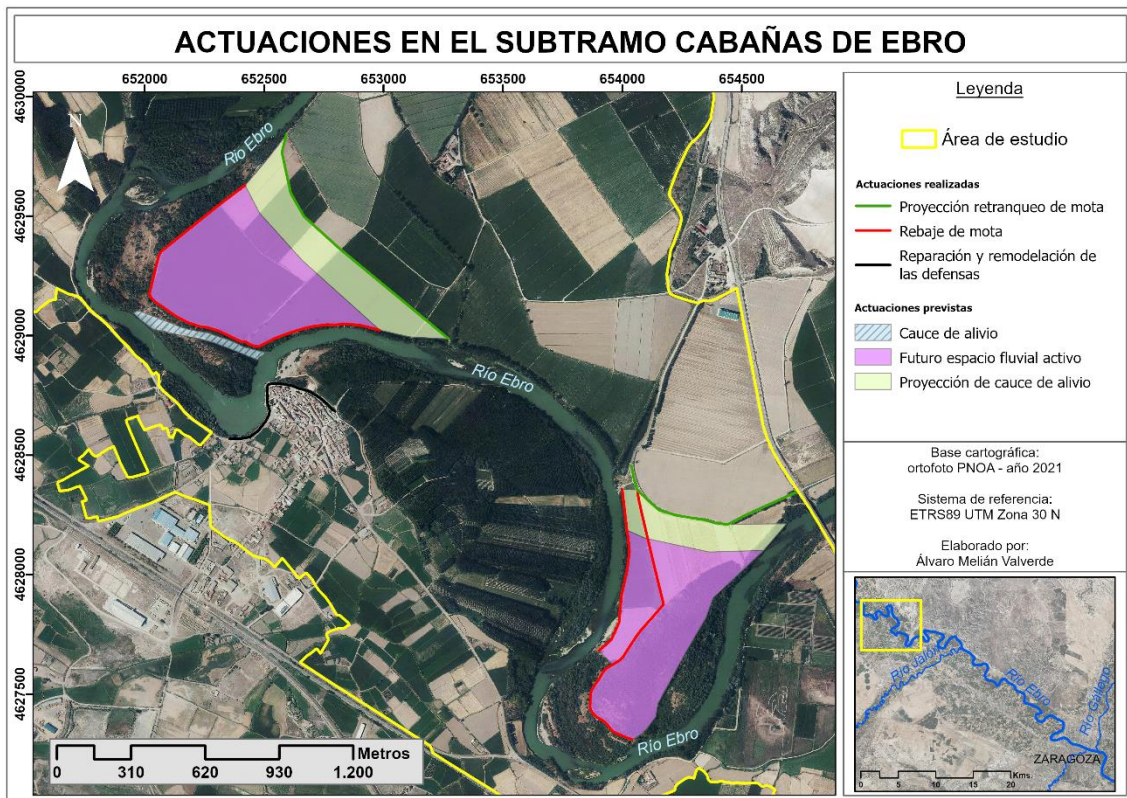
ACTUACIONES EN EL SUBTRAMO CABAÑAS DE EBRO

652000 652500 653000 653500 654000 654500

4630000 4629500 4629000 4628500 4628000 4627500

N

Río Ebro

Río Ebro

Río Ebro

Metros
0 310 620 930 1.200

Leyenda

Área de estudio

Actuaciones realizadas

Proyección retranqueo de mota

Rebaje de mota

Reparación y remodelación de las defensas

Actuaciones previstas

Cauce de alivio

Futuro espacio fluvial activo

Proyección de cauce de alivio

Base cartográfica:
ortofoto PNOA - año 2021

Sistema de referencia:
ETRS89 UTM Zona 30 N

Elaborado por:
Álvaro Melián Valverde

Río Jalón
Río Ebro
Río Gállego
ZARAGOZA
Kms.
0 5 10 15 20